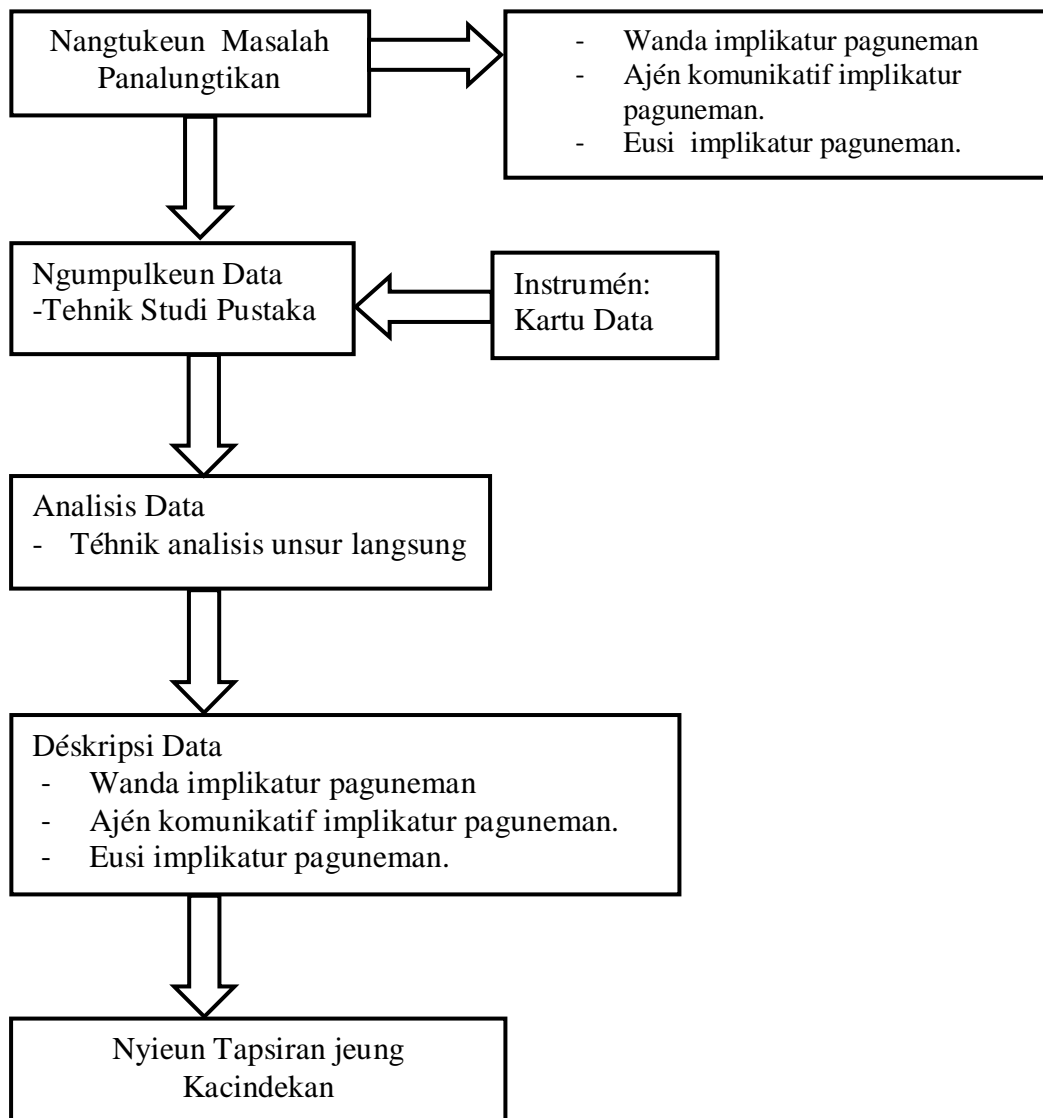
Nangtukeun Masalah Panalungtikan

- Wanda implikatur paguneman
- Ajén komunikatif implikatur paguneman.
- Eusi implikatur paguneman.

Ngumpulkeun Data
-Tehnik Studi Pustaka

Instrumén:
Kartu Data

Analisis Data
- Téhnik analisis unsur langsung

Déskripsi Data
- Wanda implikatur paguneman
- Ajén komunikatif implikatur paguneman.
- Eusi implikatur paguneman.

Nyieun Tapsiran jeung Kacindekan